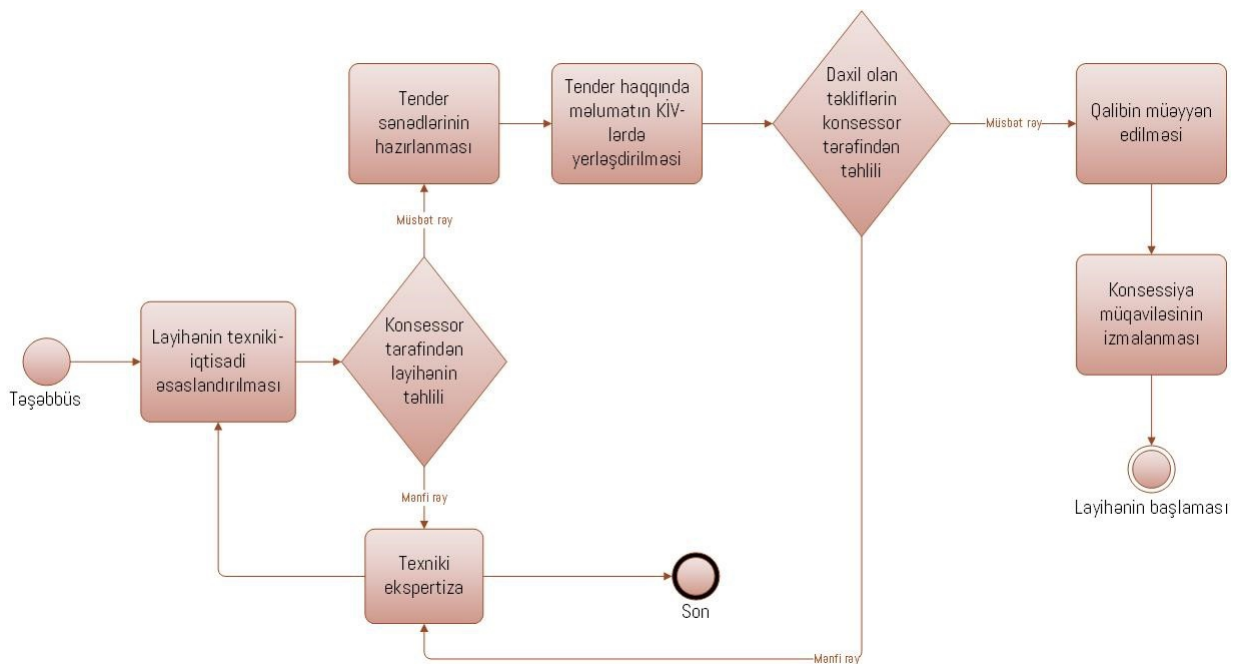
Təşəbbüs

Layihənin texniki-iqtisadi əsaslandırılması

Konsessor tarafindən layihənin təhlili

Müsbət rəy

Mənfi rəy

Tender sənədlərinin hazırlanması

Tender haqqında məlumatın KİV-lərdə yerləşdirilməsi

Daxil olan təkliflərin konsessor tərəfindən təhlili

Müsbət rəy

Qalibin müəyyən edilməsi

Konsessiya müqaviləsinin izmalanması

Layihənin başlaması

Texniki ekspertiza

Son

Mənfi rəy